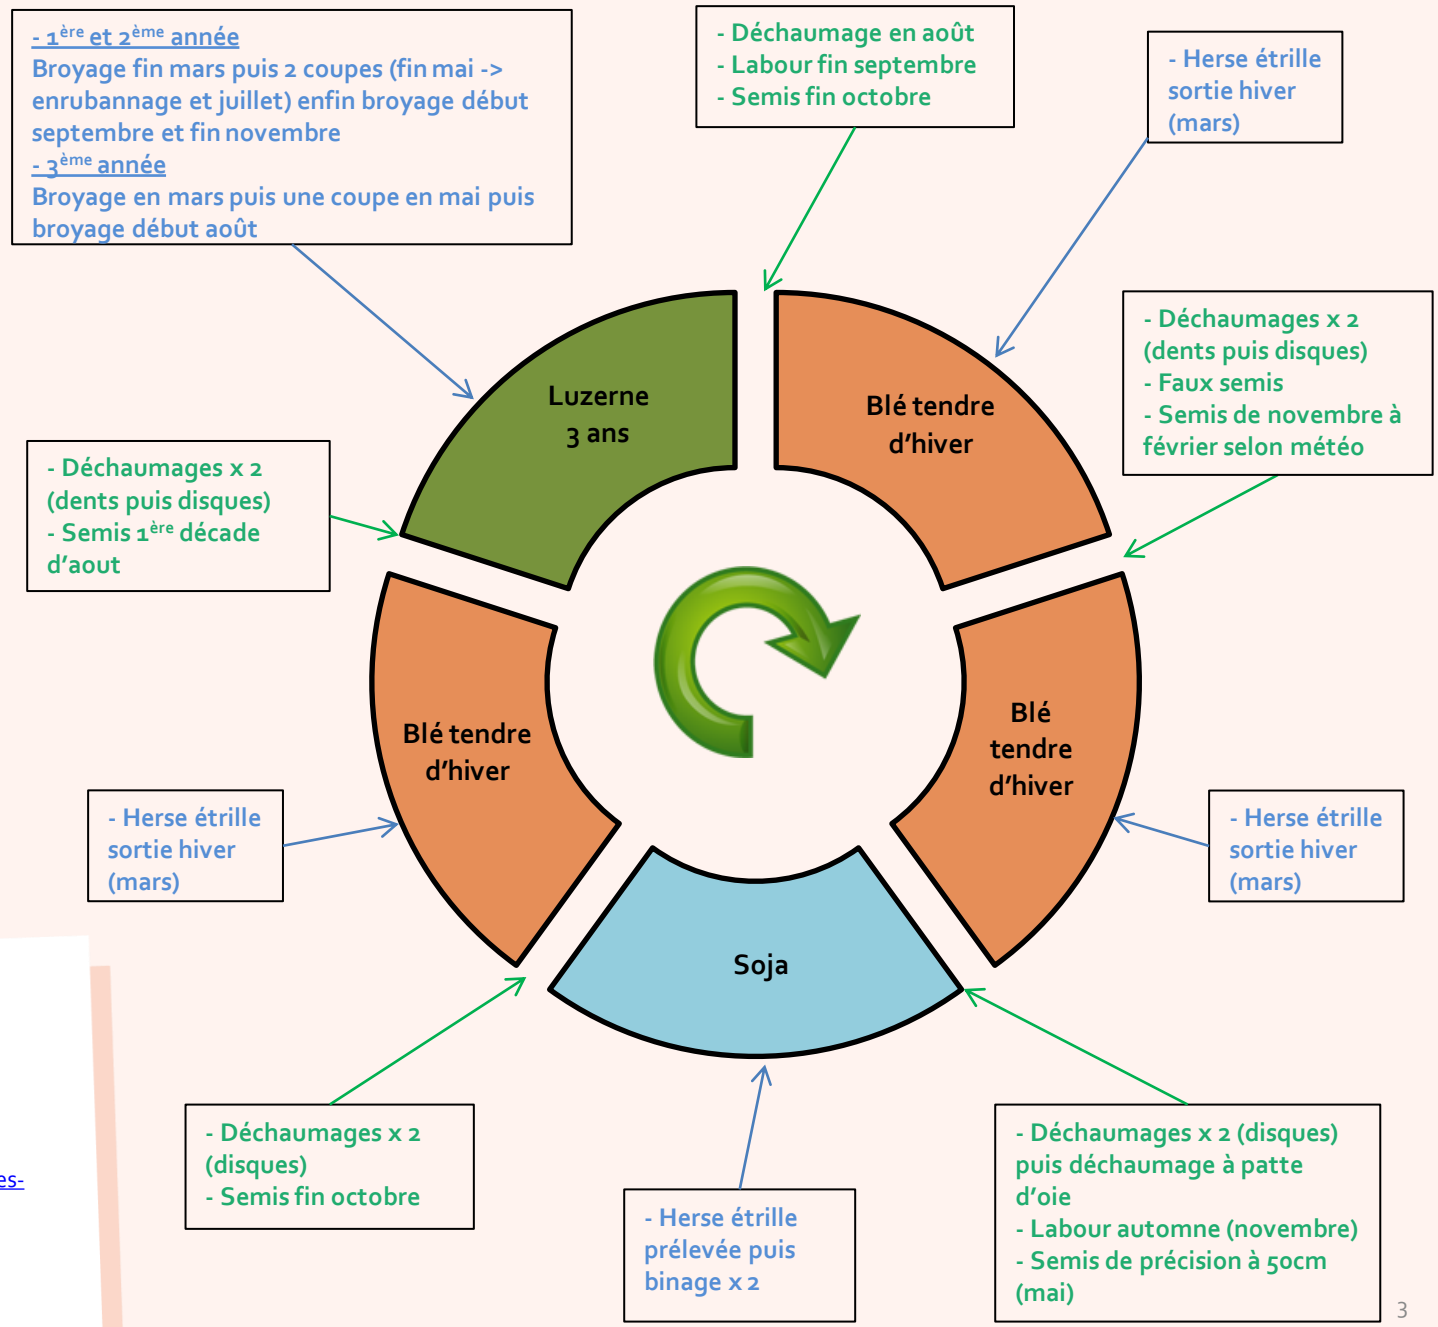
- 1$^{ère}$ et 2$^{ème}$ année
Broyage fin mars puis 2 coupes (fin mai -> enrubannage et juillet) enfin broyage début septembre et fin novembre
- 3$^{ème}$ année
Broyage en mars puis une coupe en mai puis broyage début août

- Déchaumage en août
- Labour fin septembre
- Semis fin octobre

- Herse étrille sortie hiver (mars)

- Déchaumages x 2 (dents puis disques)
- Faux semis
- Semis de novembre à février selon météo

Luzerne 3 ans

Blé tendre d'hiver

- Déchaumages x 2 (dents puis disques)
- Semis 1$^{ère}$ décade d'aout

Blé tendre d'hiver

Blé tendre d'hiver

- Herse étrille sortie hiver (mars)

- Herse étrille sortie hiver (mars)

Soja

es-

- Déchaumages x 2 (disques)
- Semis fin octobre

- Herse étrille prélevée puis binage x 2

- Déchaumages x 2 (disques) puis déchaumage à patte d'oie
- Labour automne (novembre)
- Semis de précision à 50cm (mai)

3